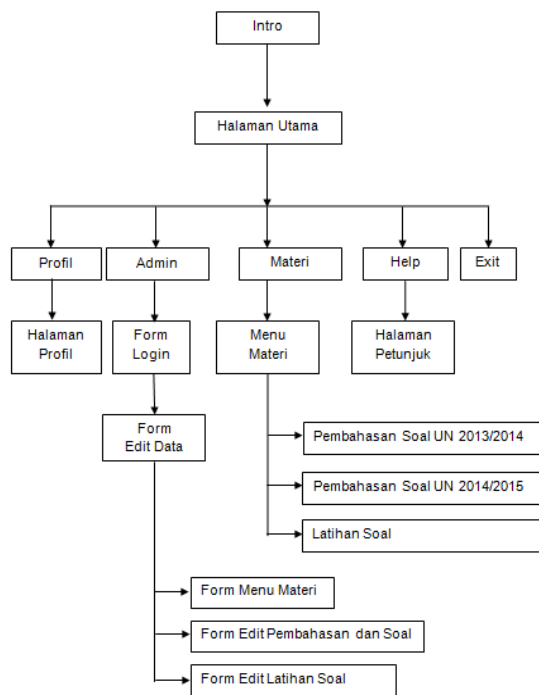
Intro

Halaman Utama

Profil

Admin

Materi

Help

Exit

Halaman Profil

Form Login

Menu Materi

Halaman Petunjuk

Form Edit Data

Pembahasan Soal UN 2013/2014

Pembahasan Soal UN 2014/2015

Latihan Soal

Form Menu Materi

Form Edit Pembahasan dan Soal

Form Edit Latihan Soal